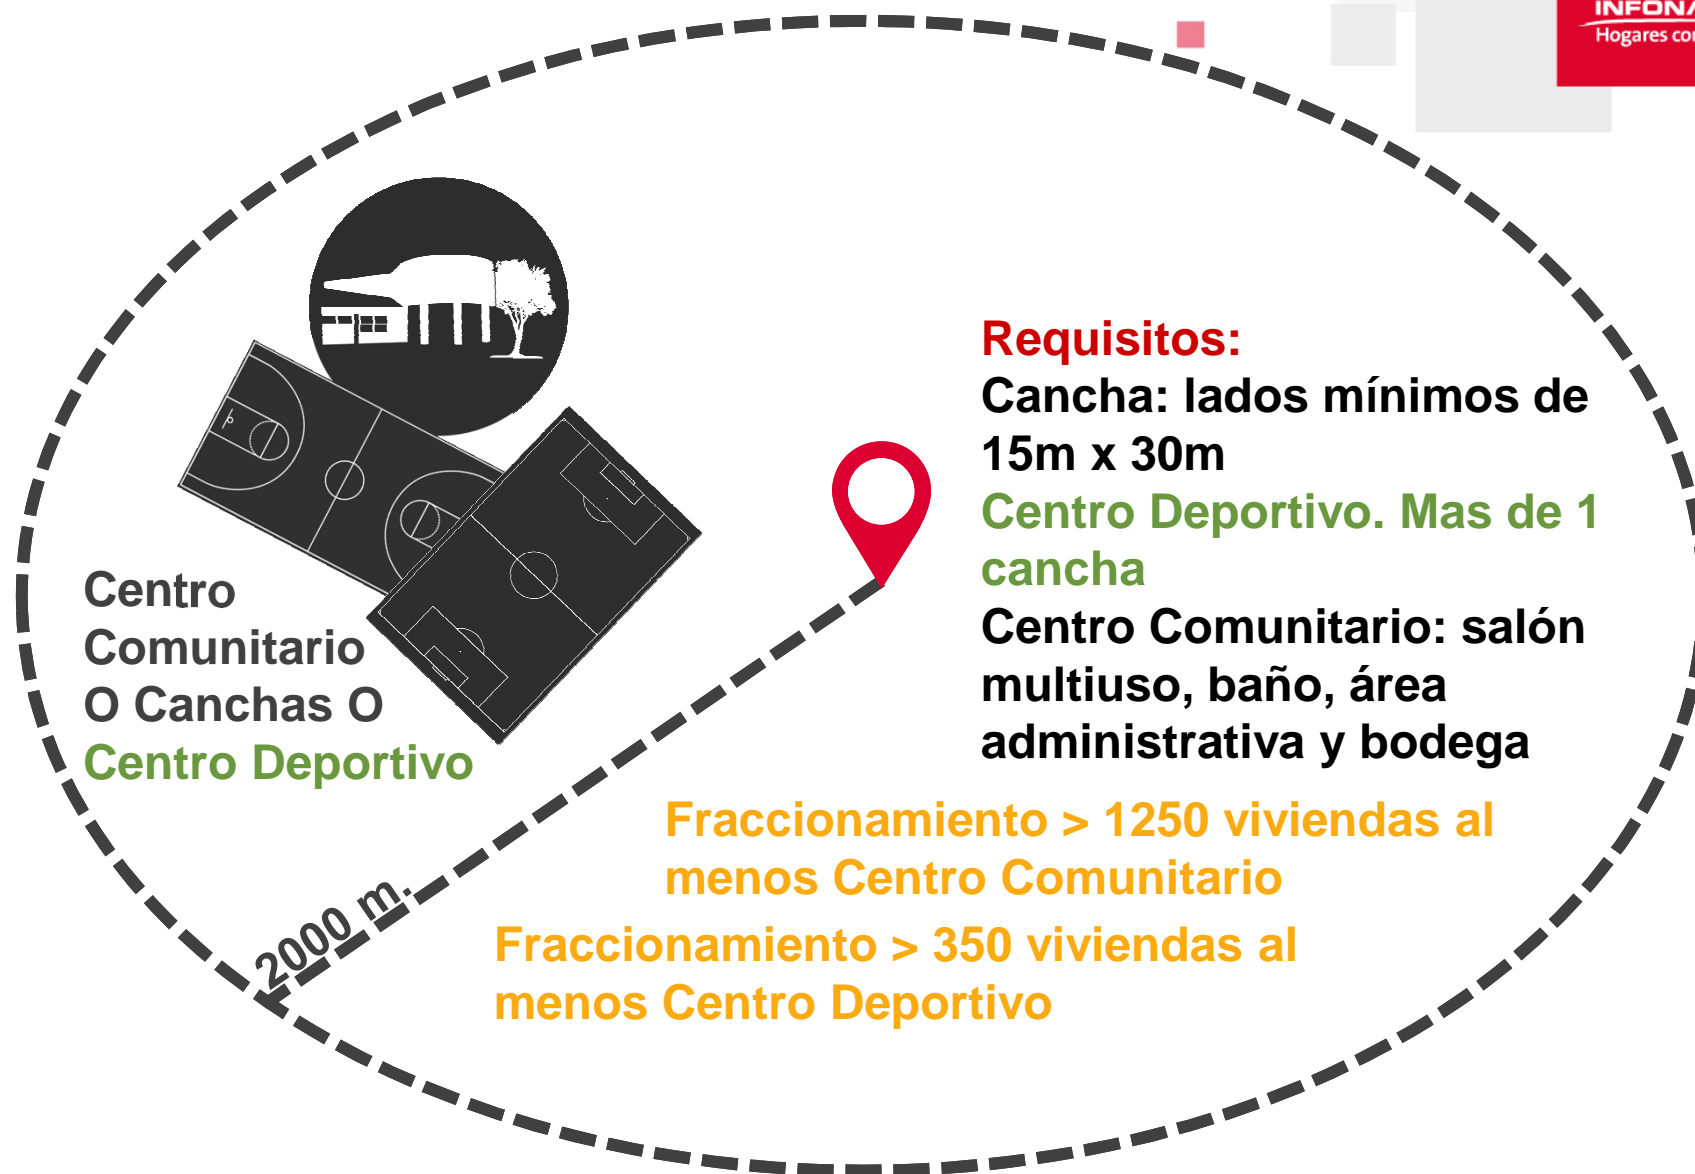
INFONA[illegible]
Hogares co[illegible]

Centro Comunitario O Canchas O Centro Deportivo

2000 m.

Requisitos:
Cancha: lados mínimos de 15m x 30m
Centro Deportivo. Mas de 1 cancha
Centro Comunitario: salón multiuso, baño, área administrativa y bodega

Fraccionamiento > 1250 viviendas al menos Centro Comunitario

Fraccionamiento > 350 viviendas al menos Centro Deportivo